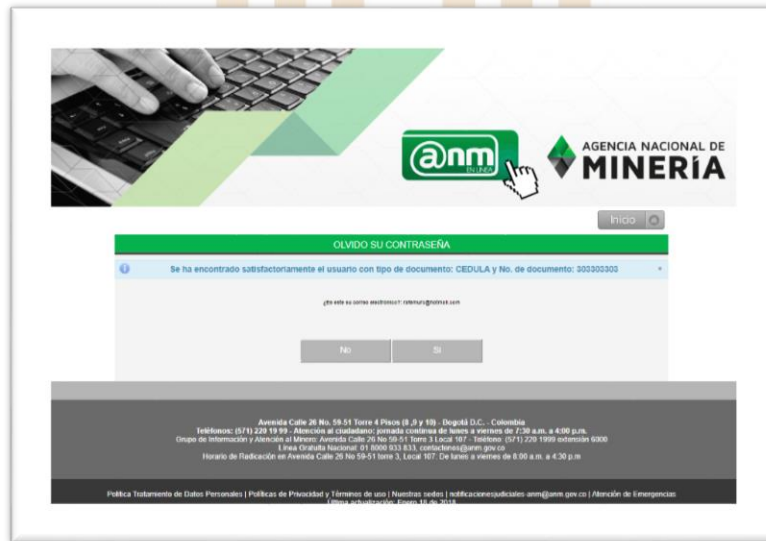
@nm EN LINEA

AGENCIA NACIONAL DE MINERÍA

Inicio

OLVIDO SU CONTRASEÑA

Se ha encontrado satisfactoriamente el usuario con tipo de documento: CEDULA y No. de documento: 303303303

¿Es este su correo electronico?: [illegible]@hotmail.com

No

Si

Avenida Calle 26 No. 59-51 Torre 4 Pisos (8 ,9 y 10) - Bogotá D.C. - Colombia
Teléfonos: (571) 220 19 99 - Atención al ciudadano: jornada continua de lunes a viernes de 7:30 a.m. a 4:00 p.m.
Grupo de Información y Atención al Minero: Avenida Calle 26 No 59-51 Torre 3 Local 107 - Teléfono (571) 220 1999 extensión 6000
Línea Gratuita Nacional: 01 8000 933 833, contactenos@anm.gov.co
Horario de Radicación en Avenida Calle 26 No 59-51 torre 3, Local 107: De lunes a viernes de 8:00 a.m. a 4:30 p.m

Política Tratamiento de Datos Personales | Políticas de Privacidad y Términos de uso | Nuestras sedes | notificacionesjudiciales-anm@anm.gov.co | Atención de Emergencias
Última actualización: Enero 18 de 2018